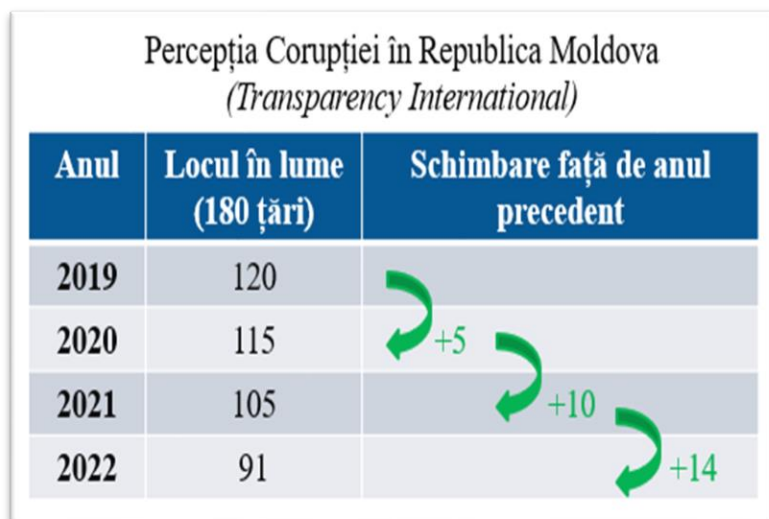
Percepția Corupției în Republica Moldova
(Transparency International)

| Anul | Locul în lume (180 țări) | Schimbare față de anul precedent |
|---|---|---|
| 2019 | 120 | |
| 2020 | 115 | +5 |
| 2021 | 105 | +10 |
| 2022 | 91 | +14 |